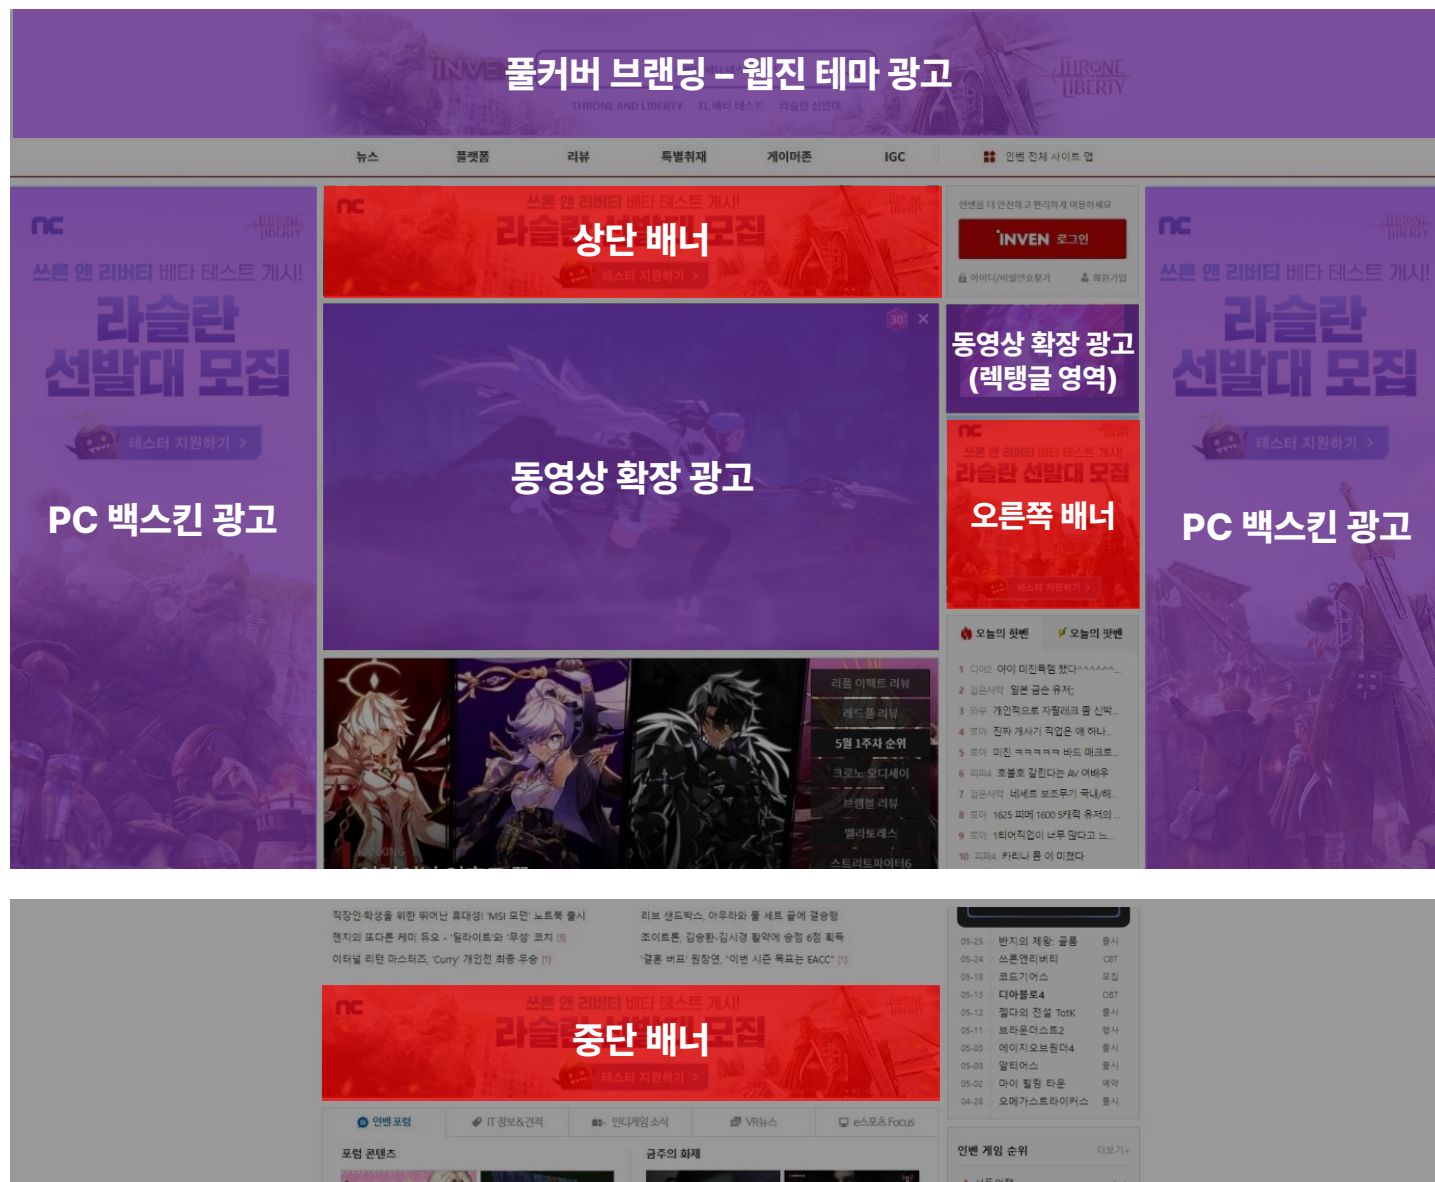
풀커버 브랜딩 – 웹진 테마 광고

THRONE AND LIBERTY TL 베타 테스트 라슬란 선발대

뉴스 플랫폼 리뷰 특별취재 게이머존 IGC 인벤 전체 사이트 맵

상단 배너

쓰론 앤 리버티 베타 테스트 개시!
라슬란 선발대 모집
테스터 지원하기 >

INVEN 로그인

동영상 확장 광고 (렉탱글 영역)

동영상 확장 광고

오른쪽 배너

PC 백스킨 광고

PC 백스킨 광고

쓰론 앤 리버티 베타 테스트 개시!
라슬란 선발대 모집
테스터 지원하기 >

오늘의 핫벤 오늘의 핫벤

리픔 이펙트 리뷰
레드폴 리뷰
5월 1주차 순위
크로노 오디세이
브랭블 리뷰
벨라토레스
스트리트파이터6

중단 배너

인벤 포럼 IT정보&견적 인디게임소식 VR뉴스 e스포츠 Focus

포럼 콘텐츠 금주의 화제

인벤 게임 순위

05-25 반지의 제왕: 골룸
05-24 쓰론앤리버티
05-18 코드기어스
05-13 디아블로4
05-12 젤다의 전설 TotK
05-11 브라운더스트2
05-03 에이지오브원더4
05-03 알티어스
05-02 마이 힐링 타운
04-28 오메가스트라이커스